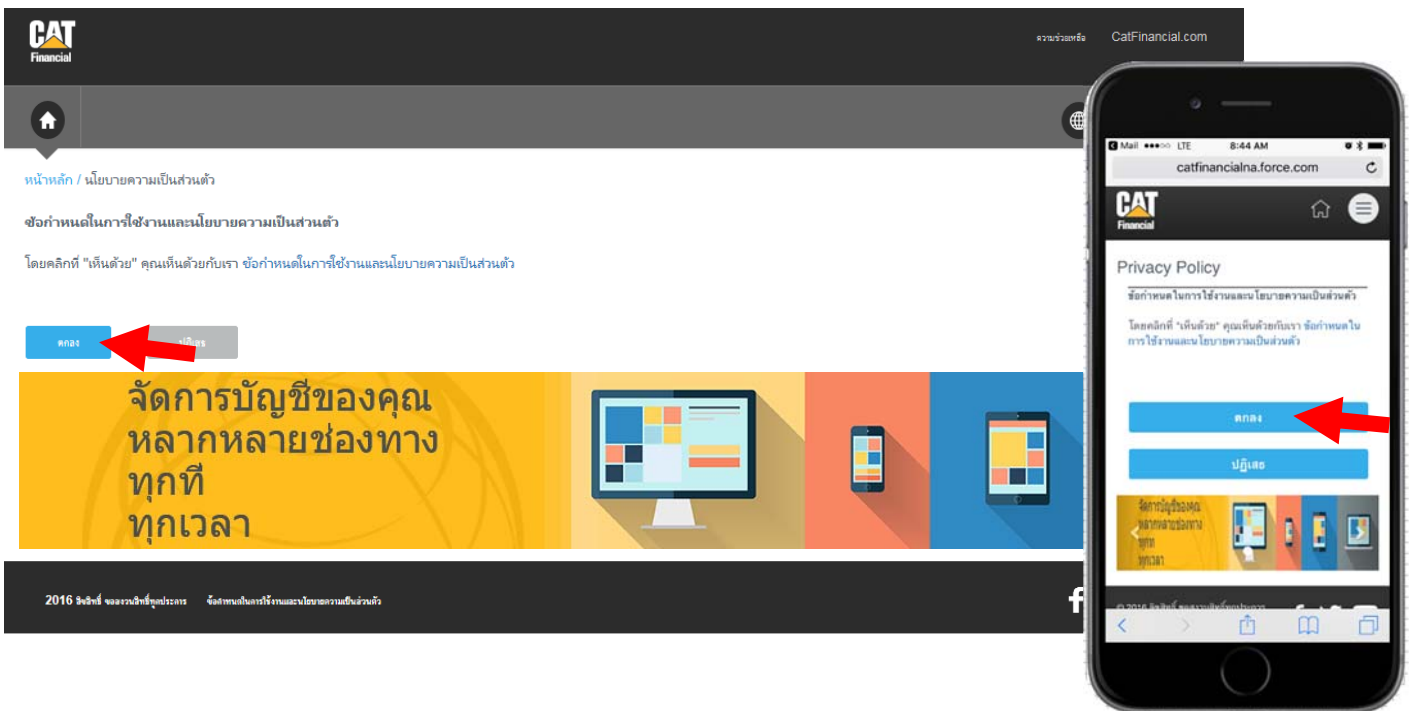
CAT Financial

ความช่วยเหลือ CatFinancial.com

หน้าหลัก / นโยบายความเป็นส่วนตัว

ข้อกำหนดในการใช้งานและนโยบายความเป็นส่วนตัว

โดยคลิกที่ "เห็นด้วย" คุณเห็นด้วยกับเรา ข้อกำหนดในการใช้งานและนโยบายความเป็นส่วนตัว

ตกลง ปฏิเสธ

จัดการบัญชีของคุณ
หลากหลายช่องทาง
ทุกที
ทุกเวลา

2016 ลิขสิทธิ์ ของรวมสิทธิ์ทุกประการ ข้อกำหนดในการใช้งานและนโยบายความเป็นส่วนตัว

Mail LTE 8:44 AM
catfinancialna.force.com

CAT Financial

Privacy Policy

ข้อกำหนดในการใช้งานและนโยบายความเป็นส่วนตัว

โดยคลิกที่ "เห็นด้วย" คุณเห็นด้วยกับเรา ข้อกำหนดในการใช้งานและนโยบายความเป็นส่วนตัว

ตกลง

ปฏิเสธ

จัดการบัญชีของคุณ
หลากหลายช่องทาง
ทุกที
ทุกเวลา

© 2016 ลิขสิทธิ์ ของรวมสิทธิ์ทุกประการ